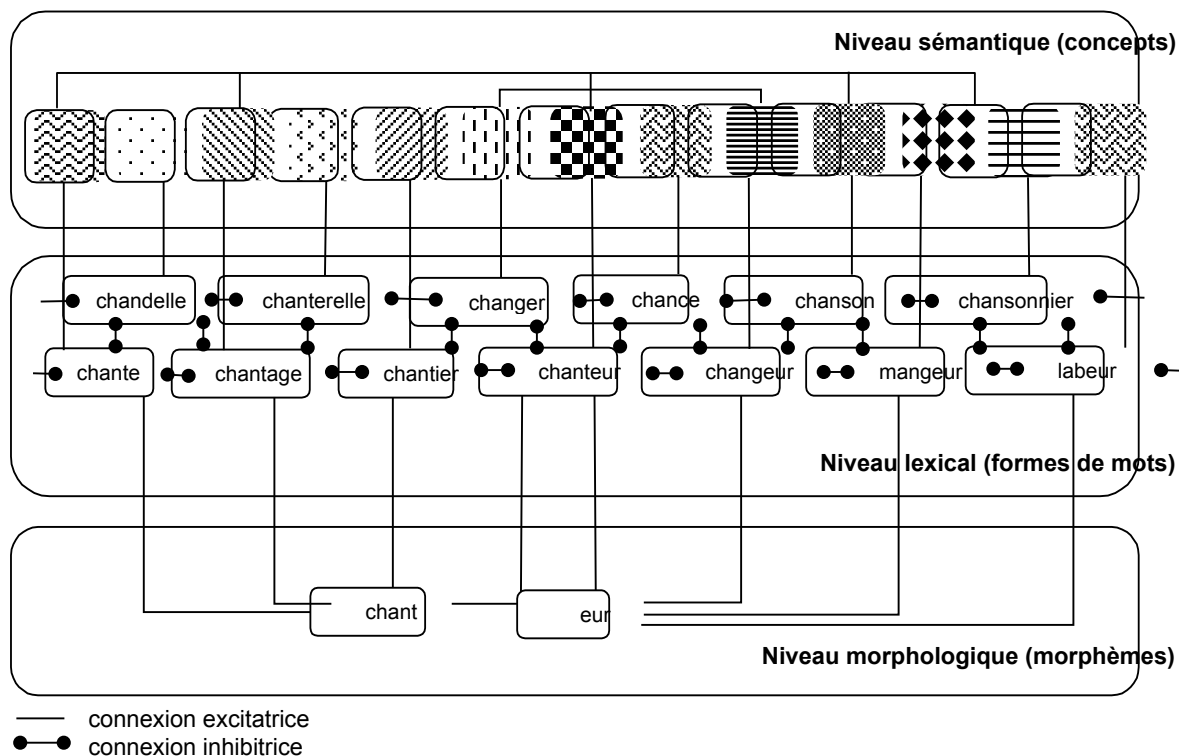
Niveau sémantique (concepts)

chandelle
chanterelle
changer
chance
chanson
chansonnier
chante
chantage
chantier
chanteur
changeur
mangeur
labeur

Niveau lexical (formes de mots)

chant
eur

Niveau morphologique (morphèmes)

connexion excitatrice
connexion inhibitrice